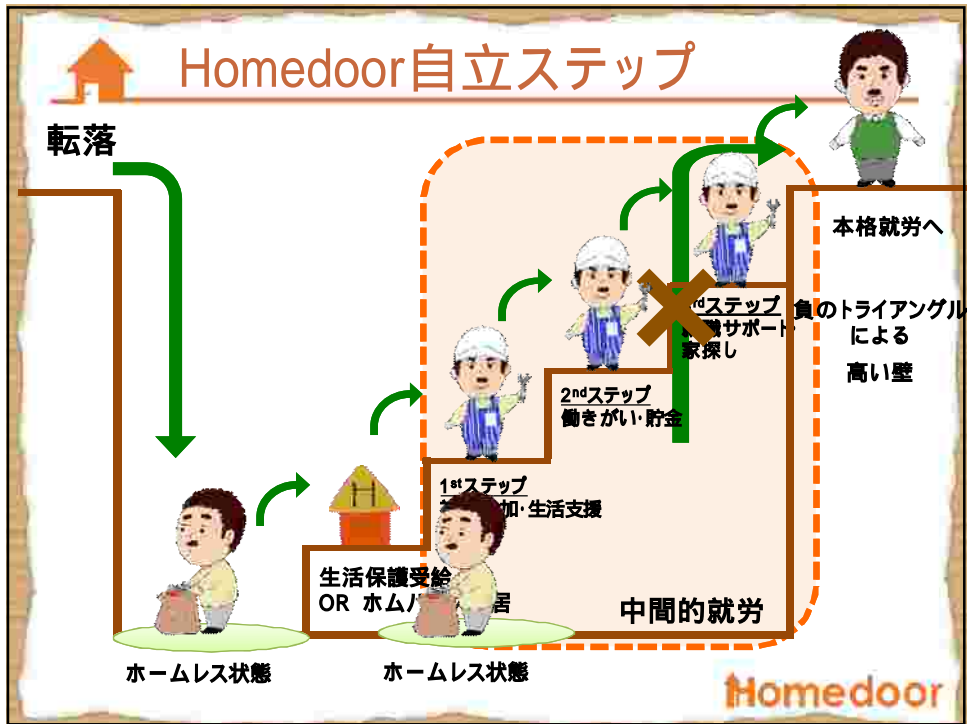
Homedoor自立ステップ

転落

本格就労へ

負のトライアングルによる

高い壁

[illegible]ステップ
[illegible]職サポート
家探し

$2^{nd}$ステップ
働きがい・貯金

$1^{st}$ステップ
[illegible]加・生活支援

生活保護受給
OR ホムハ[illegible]居

中間的就労

ホームレス状態

ホームレス状態

Homedoor